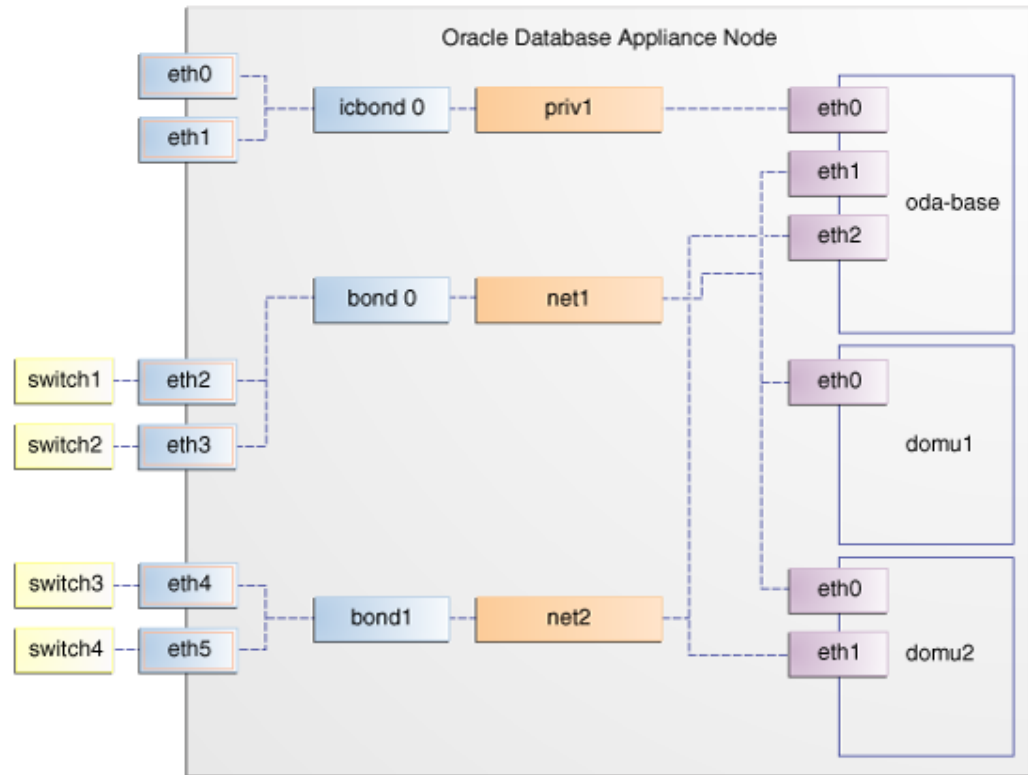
Oracle Database Appliance Node

eth0

eth1

icbond 0

priv1

eth0

eth1

oda-base

eth2

bond 0

net1

switch1

eth2

switch2

eth3

eth0

domu1

switch3

eth4

bond1

net2

eth0

switch4

eth5

eth1

domu2